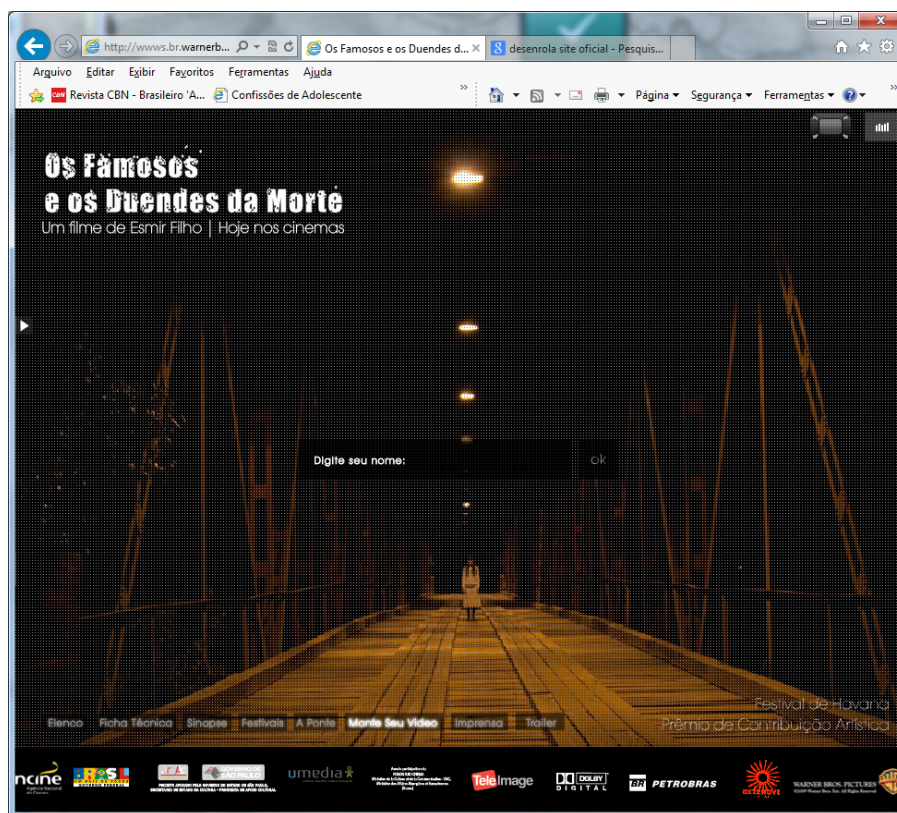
http://wwws.br.warnerb... Os Famosos e os Duendes d... desenrola site oficial - Pesquis...

Arquivo Editar Exibir Favoritos Ferramentas Ajuda

Revista CBN - Brasileiro 'A... Confissões de Adolescente

Página ▾ Segurança ▾ Ferramentas ▾

Os Famosos
e os Duendes da Morte
Um filme de Esmir Filho | Hoje nos cinemas

Digite seu nome:

ok

Elenco Ficha Técnica Sinopse Festivais A Ponte Monte Seu Vídeo Imprensa Trailer

Festival de Havana
Prêmio de Contribuição Artística

ncine Agência Nacional do Cinema

Brasil

Governo de São Paulo

umedia

Tele Image

DOLBY DIGITAL

BR PETROBRAS

WARNER BROS. PICTURES